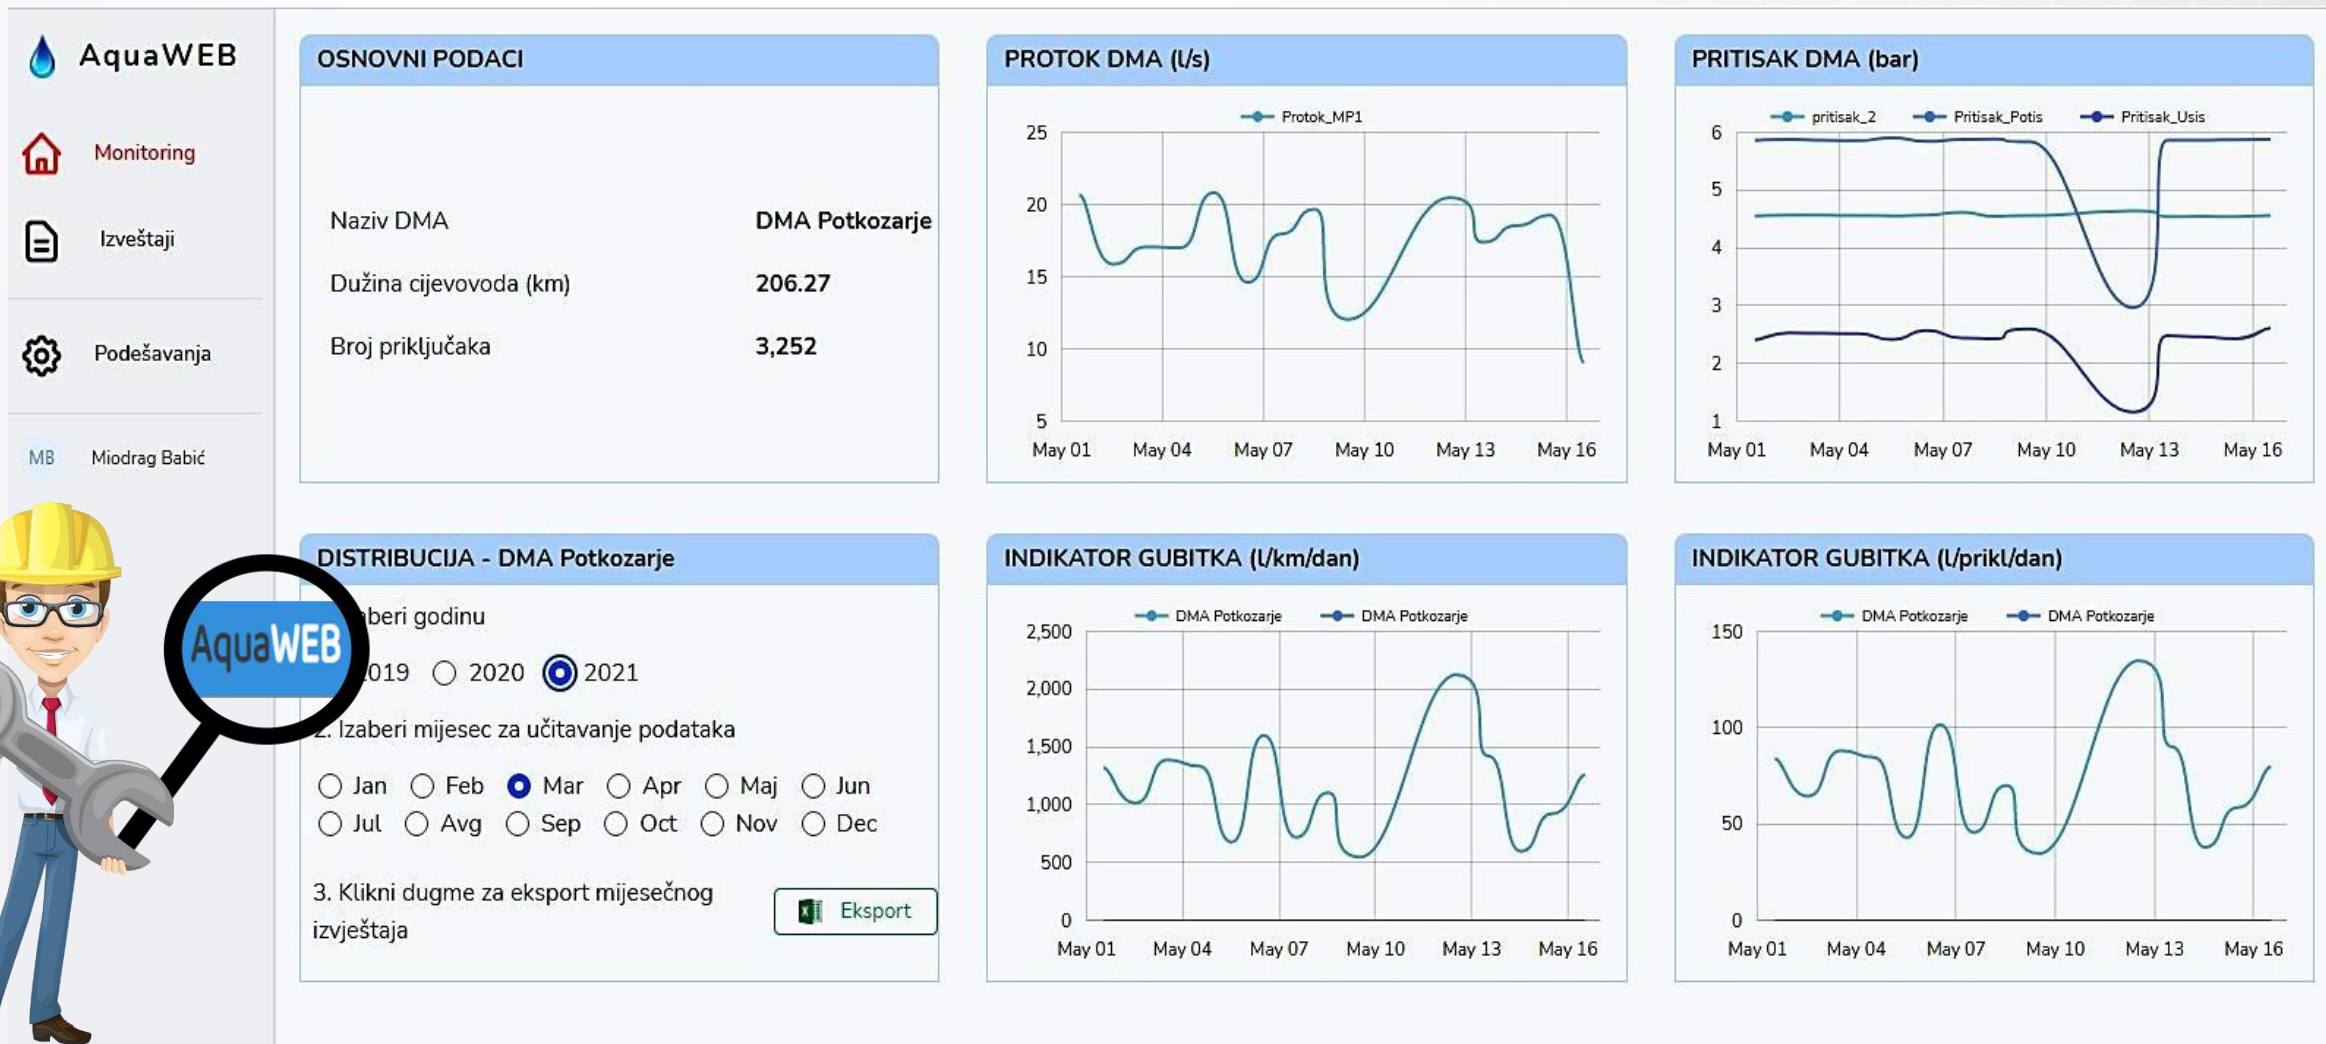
AquaWEB

Monitoring

Izveštaji

Podešavanja

MB Miodrag Babić

AquaWEB

OSNOVNI PODACI

| | |
|---|---|
| Naziv DMA | DMA Potkozarje |
| Dužina cijevovoda (km) | 206.27 |
| Broj priključaka | 3,252 |

PROTOK DMA (l/s)

Protok_MP1

25
20
15
10
5

May 01 May 04 May 07 May 10 May 13 May 16

PRITISAK DMA (bar)

pritisak_2 Pritisak_Potis Pritisak_Usis

6
5
4
3
2
1

May 01 May 04 May 07 May 10 May 13 May 16

DISTRIBUCIJA - DMA Potkozarje

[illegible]beri godinu

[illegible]019 2020 2021

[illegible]. Izaberi mijesec za učitavanje podataka

Jan Feb Mar Apr Maj Jun
Jul Avg Sep Oct Nov Dec

3. Klikni dugme za eksport mijesečnog izvještaja

Eksport

INDIKATOR GUBITKA (l/km/dan)

DMA Potkozarje DMA Potkozarje

2,500
2,000
1,500
1,000
500
0

May 01 May 04 May 07 May 10 May 13 May 16

INDIKATOR GUBITKA (l/prikl/dan)

DMA Potkozarje DMA Potkozarje

150
100
50
0

May 01 May 04 May 07 May 10 May 13 May 16